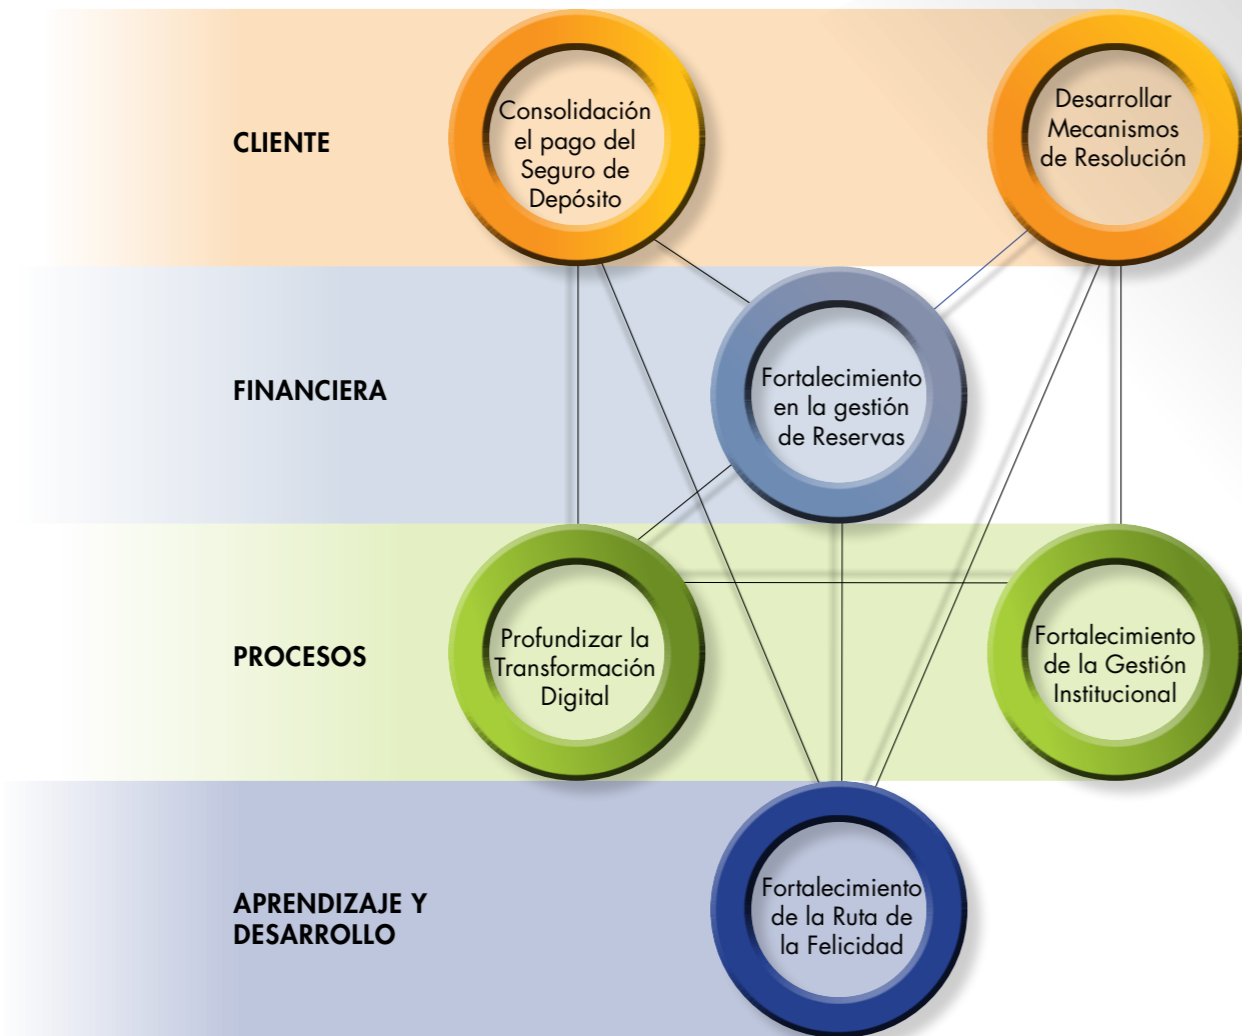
CLIENTE

Consolidación el pago del Seguro de Depósito

Desarrollar Mecanismos de Resolución

FINANCIERA

Fortalecimiento en la gestión de Reservas

PROCESOS

Profundizar la Transformación Digital

Fortalecimiento de la Gestión Institucional

APRENDIZAJE Y DESARROLLO

Fortalecimiento de la Ruta de la Felicidad